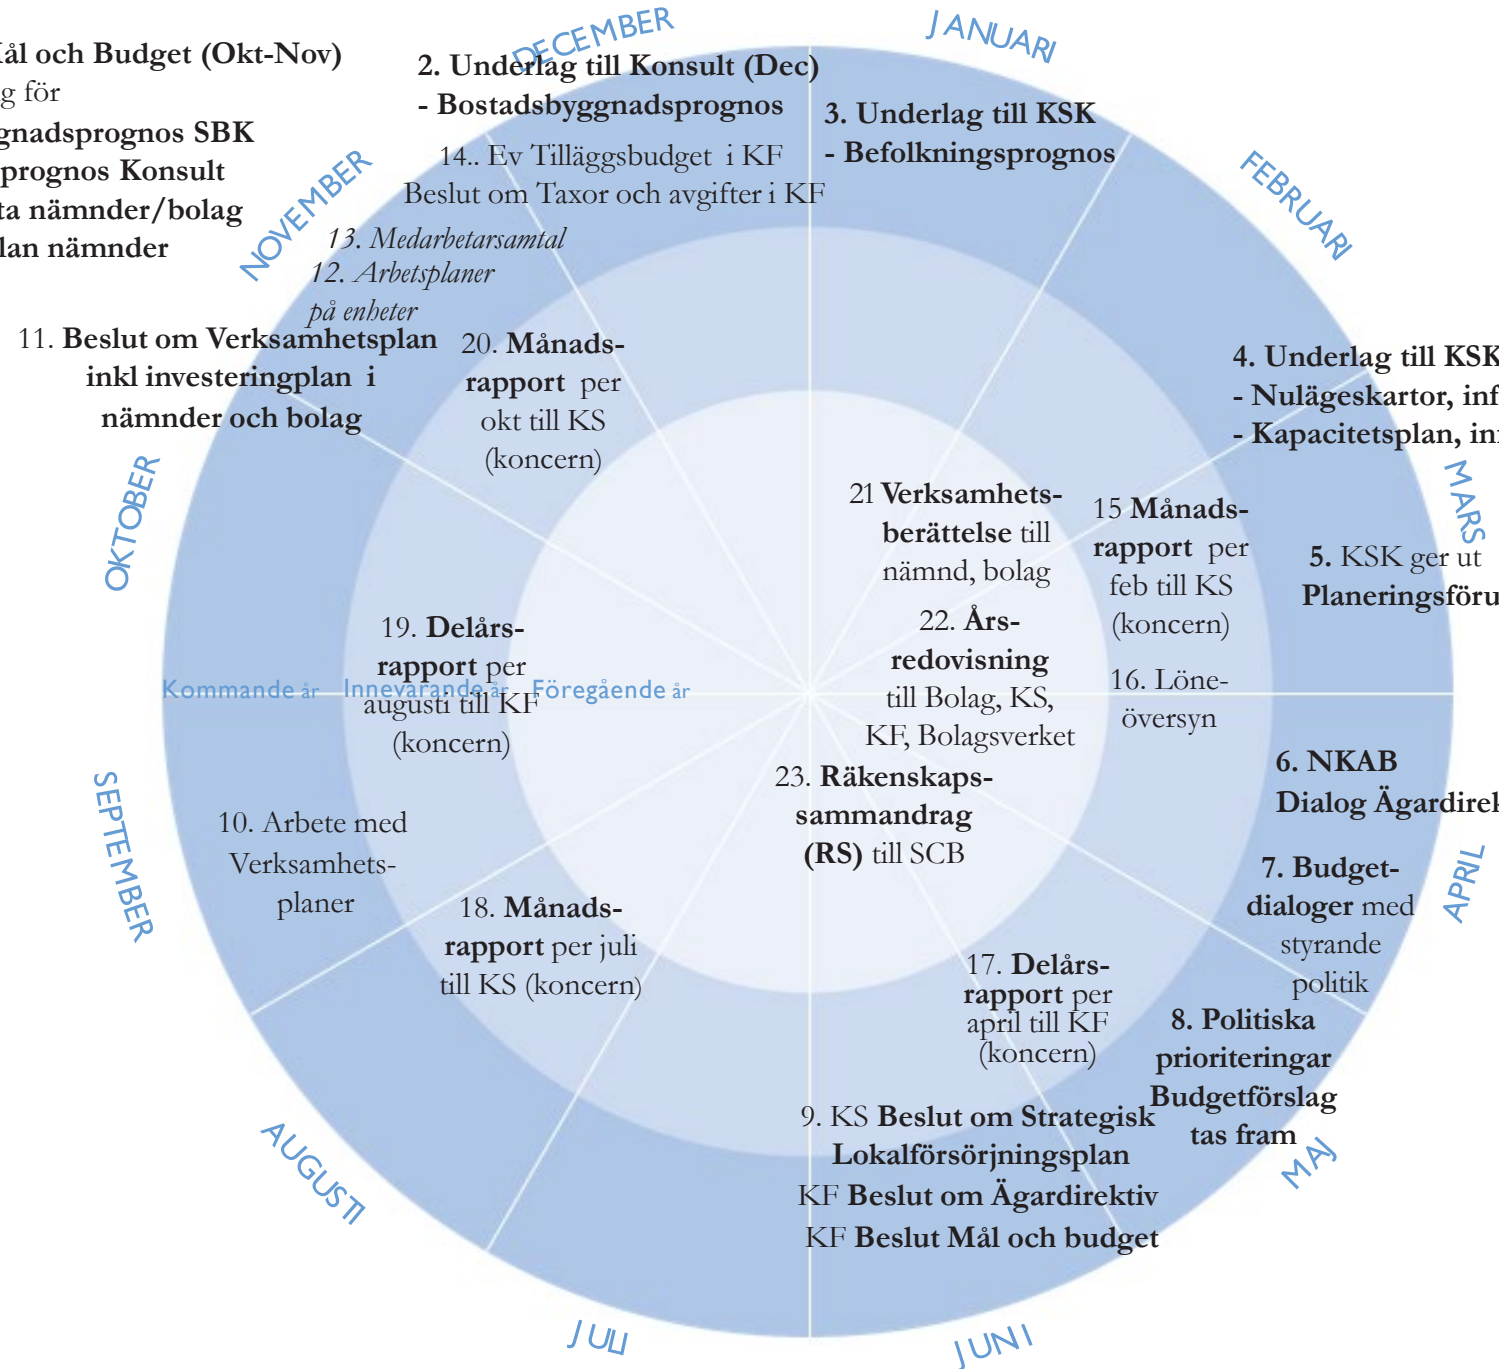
ål och Budget (Okt-Nov)
g för
gnadsprognos SBK
prognos Konsult
ta nämnder/bolag
lan nämnder

DECEMBER

2. Underlag till Konsult (Dec)
- Bostadsbyggnadsprognos

JANUARI

3. Underlag till KSK
- Befolkningsprognos

FEBRUARI

NOVEMBER

14.. Ev Tilläggsbudget i KF
Beslut om Taxor och avgifter i KF

13. Medarbetarsamtal
12. Arbetsplaner på enheter

11. Beslut om Verksamhetsplan inkl investeringplan i nämnder och bolag

20. Månads-rapport per okt till KS (koncern)

4. Underlag till KSK
- Nulägeskartor, inf
- Kapacitetsplan, in

OKTOBER

MARS

21 Verksamhets-berättelse till nämnd, bolag

15 Månads-rapport per feb till KS (koncern)

5. KSK ger ut Planeringsföru

19. Delårs-rapport per augusti till KF (koncern)

22. Års-redovisning till Bolag, KS, KF, Bolagsverket

16. Löne-översyn

Kommande år Innevarande år Föregående år

6. NKAB
Dialog Ägardirel

23. Räkenskaps-sammandrag (RS) till SCB

SEPTEMBER

10. Arbete med Verksamhets-planer

18. Månads-rapport per juli till KS (koncern)

7. Budget-dialoger med styrande politik

APRIL

17. Delårs-rapport per april till KF (koncern)

8. Politiska prioriteringar Budgetförslag tas fram

9. KS Beslut om Strategisk Lokalförsörjningsplan
KF Beslut om Ägardirektiv
KF Beslut Mål och budget

MAJ

AUGUSTI

JULI

JUNI